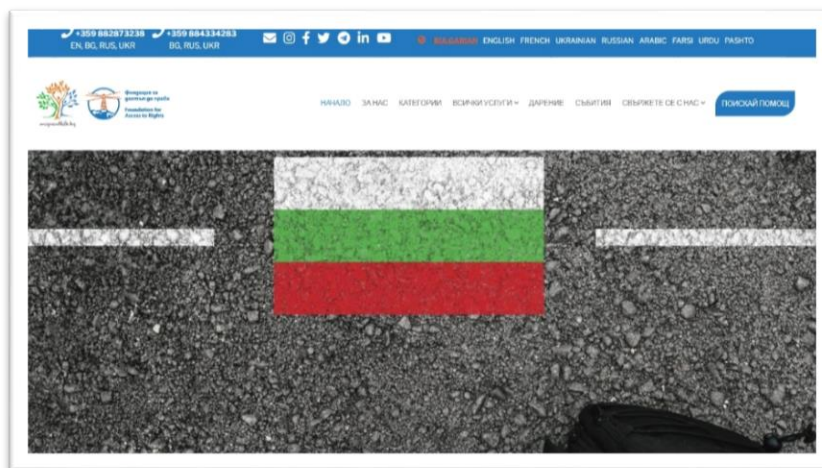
+359 882873236 EN, BG, RUS, UKR
+359 884334283 BG, RUS, UKR

BULGARIAN ENGLISH FRENCH UKRAINIAN RUSSIAN ARABIC FARSI URDU PASHTO

Фондация за достъп до права
Foundation for Access to Rights

НАЧАЛО ЗА НАС КАТЕГОРИИ ВСИЧКИ УСЛУГИ ДАРЕНИЕ СЪБИТИЯ СВЪРЖЕТЕ СЕ С НАС ПОИСКАЙ ПОМОЩ